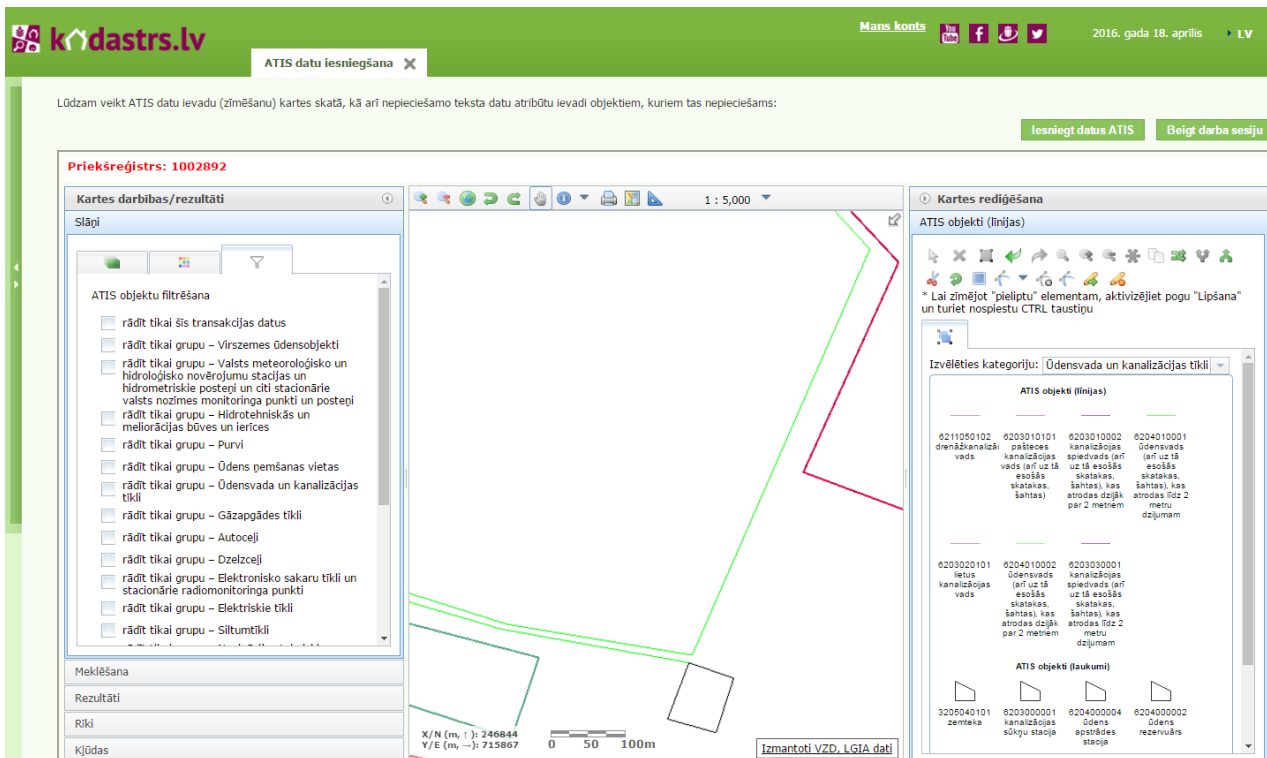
kadastrs.lv

Mans konts

2016. gada 18. aprīlis

LV

ATIS datu iesniegšana

Lūdzam veikt ATIS datu ievadu (zīmēšanu) kartes skatā, kā arī nepieciešamo teksta datu atribūtu ievadi objektiem, kuriem tas nepieciešams:

Iesniegt datus ATIS

Beigt darba sesiju

Priekšreģistrs: 1002892

Kartes darbības/rezultāti

Slāņi

ATIS objektu filtrēšana

rādīt tikai šīs transakcijas datus
rādīt tikai grupu – Virszemes ūdensobjekti
rādīt tikai grupu – Valsts meteoroloģisko un hidroloģisko novērojumu stacijas un hidrometriskie posteņi un citi stacionārie valsts nozīmes monitoringa punkti un posteņi
rādīt tikai grupu – Hidrotehniskās un meliorācijas būves un ierīces
rādīt tikai grupu – Purvi
rādīt tikai grupu – Ūdens ņemšanas vietas
rādīt tikai grupu – Ūdensvada un kanalizācijas tīkli
rādīt tikai grupu – Gāzapgādes tīkli
rādīt tikai grupu – Autoceļi
rādīt tikai grupu – Dzelzceļi
rādīt tikai grupu – Elektronisko sakaru tīkli un stacionārie radiomonitoringa punkti
rādīt tikai grupu – Elektriskie tīkli
rādīt tikai grupu – Siltumtīkli

Meklēšana

Rezultāti

Rīki

Kļūdas

1 : 5,000

X/N (m, ↑): 246844
Y/E (m, →): 715867

0 50 100m

Izmantoti VZD, LGIA dati

Kartes rediģēšana

ATIS objekti (līnijas)

* Lai zīmējot "pielīptu" elementam, aktivizējiet pogu "Lipšana" un turiet nospiestu CTRL taustiņu

Izvēlēties kategoriju: Ūdensvada un kanalizācijas tīkli

ATIS objekti (līnijas)

6211050102 drenāžkanalizācijas vads

6203010101 pašteces kanalizācijas vads (arī uz tā esošās skatakas, šahtas)

6203010002 kanalizācijas spiedvads (arī uz tā esošās skatakas, šahtas), kas atrodas dziļāk par 2 metriem

6204010001 ūdensvads (arī uz tā esošās skatakas, šahtas), kas atrodas līdz 2 metru dziļumam

6203020101 lietus kanalizācijas vads

6204010002 ūdensvads (arī uz tā esošās skatakas, šahtas), kas atrodas dziļāk par 2 metriem

6203030001 kanalizācijas spiedvads (arī uz tā esošās skatakas, šahtas), kas atrodas līdz 2 metru dziļumam

ATIS objekti (laukumi)

3205040101 zemteka

6203000001 kanalizācijas sūkņu stacija

6204000004 ūdens apstrādes stacija

6204000002 ūdens rezervuārs